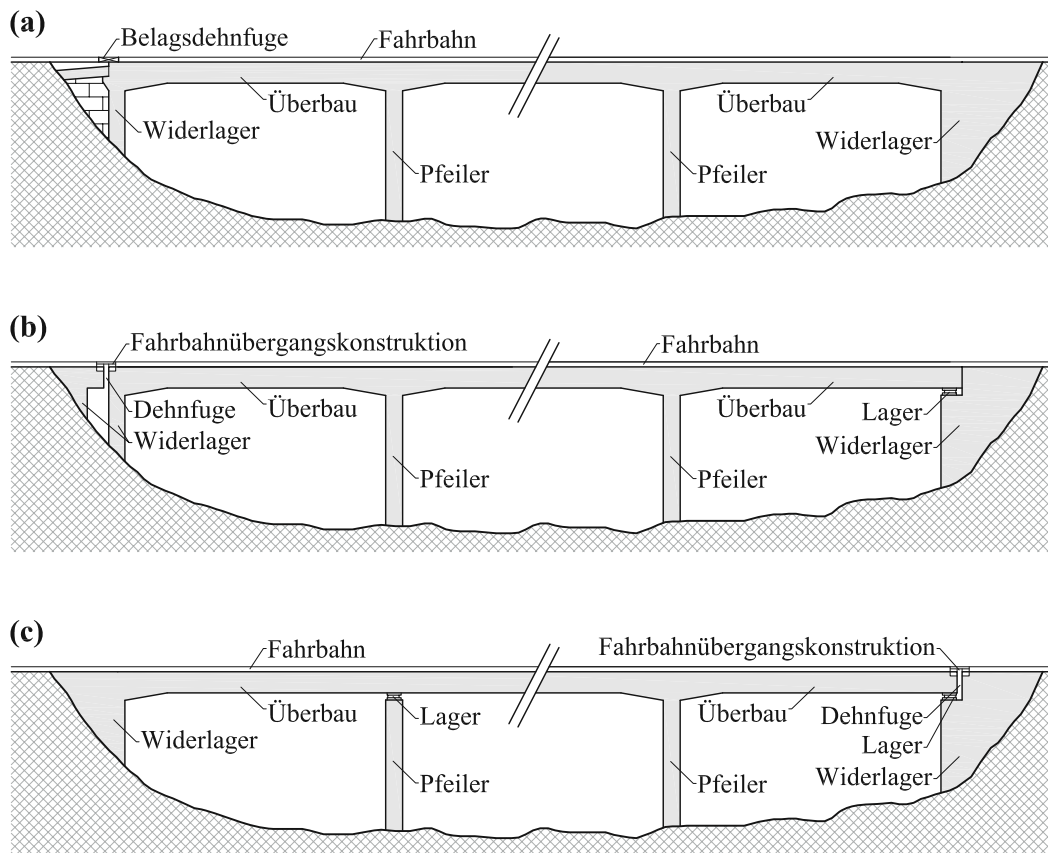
(a)
Belagsdehnfuge
Fahrbahn
Überbau
Überbau
Widerlager
Widerlager
Pfeiler
Pfeiler

(b)
Fahrbahnübergangskonstruktion
Fahrbahn
Dehnfuge
Überbau
Überbau
Lager
Widerlager
Widerlager
Pfeiler
Pfeiler

(c)
Fahrbahn
Fahrbahnübergangskonstruktion
Überbau
Lager
Überbau
Dehnfuge
Widerlager
Lager
Pfeiler
Pfeiler
Widerlager